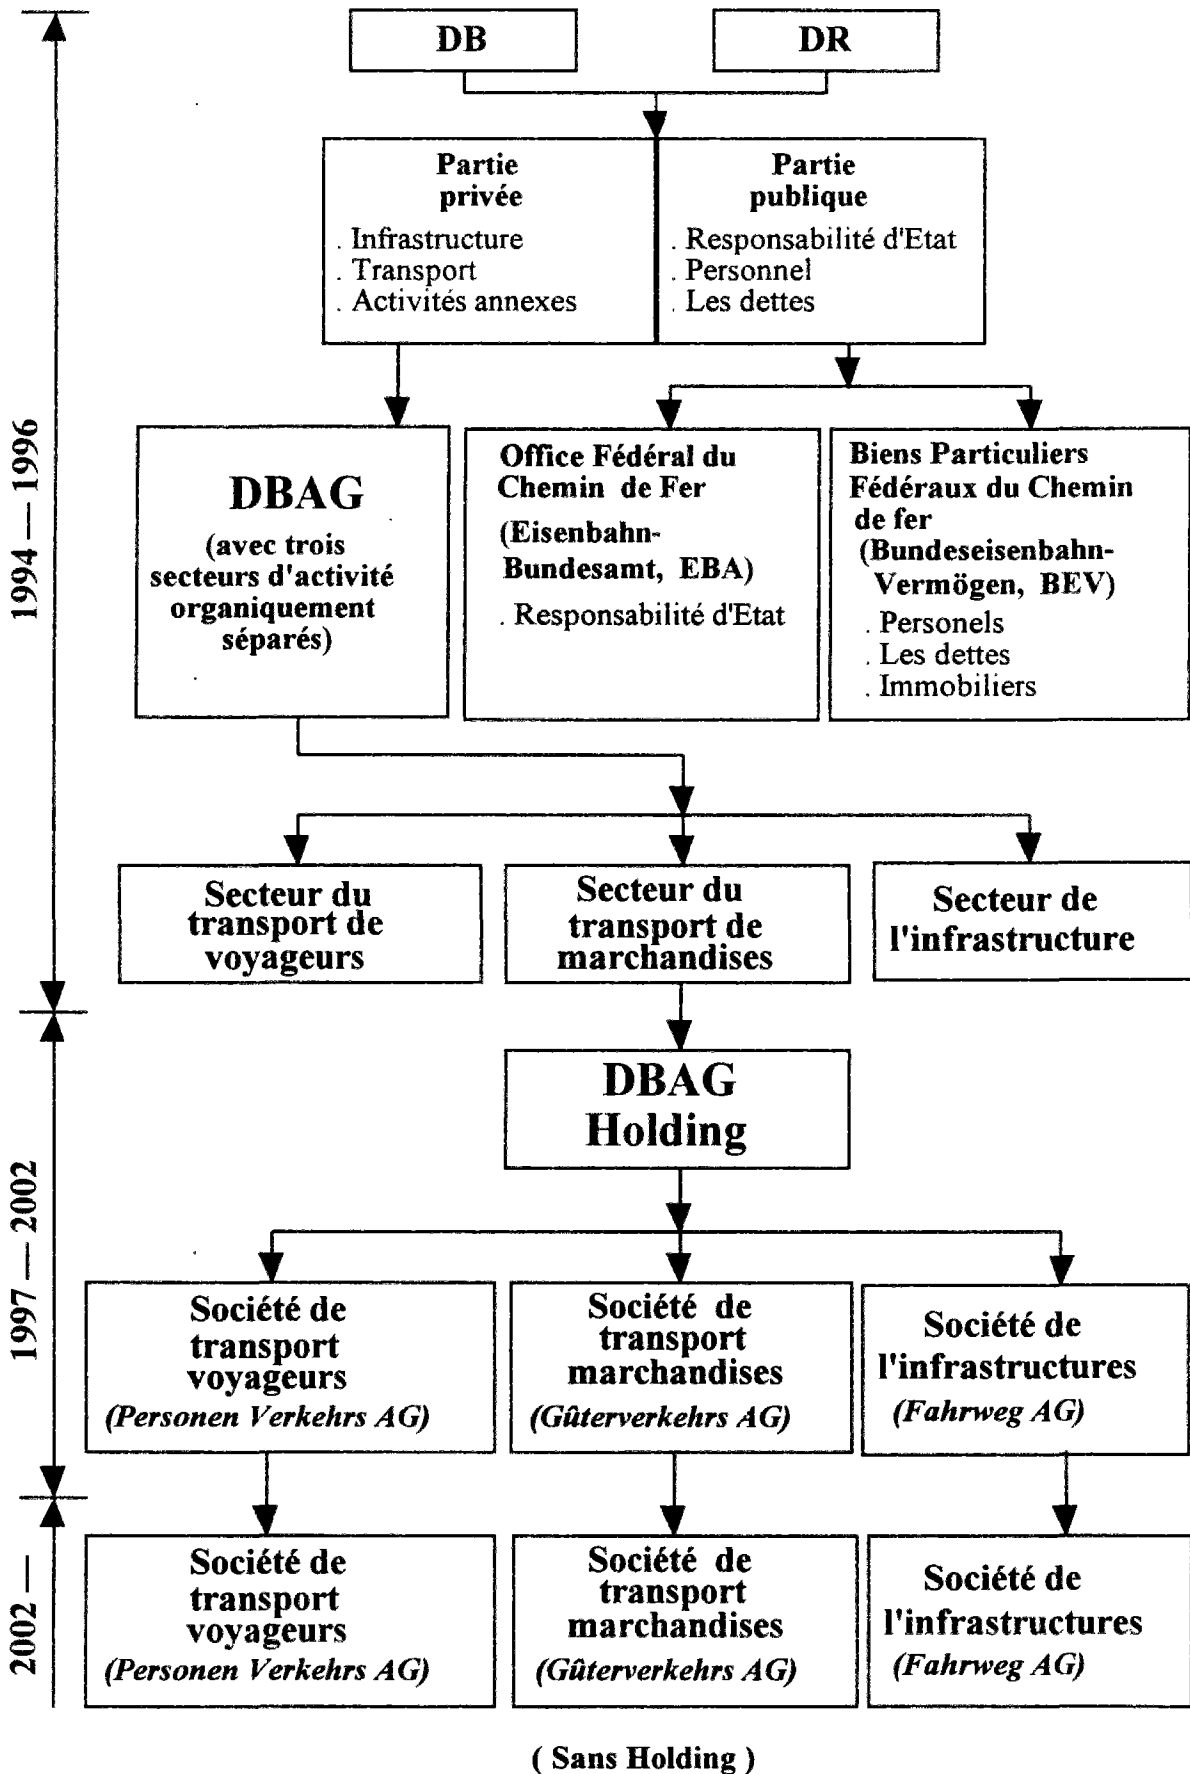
DB

DR

Partie privée
. Infrastructure
. Transport
. Activités annexes

Partie publique
. Responsabilité d'Etat
. Personnel
. Les dettes

1994 — 1996

DBAG
(avec trois secteurs d'activité organiquement séparés)

Office Fédéral du Chemin de Fer
(Eisenbahn-Bundesamt, EBA)
. Responsabilité d'Etat

Biens Particuliers Fédéraux du Chemin de fer
(Bundeseisenbahn-Vermögen, BEV)
. Personels
. Les dettes
. Immobiliers

Secteur du transport de voyageurs

Secteur du transport de marchandises

Secteur de l'infrastructure

1997 — 2002

DBAG Holding

Société de transport voyageurs
(Personen Verkehrs AG)

Société de transport marchandises
(Gûterverkehrs AG)

Société de l'infrastructures
(Fahrweg AG)

2002 —

Société de transport voyageurs
(Personen Verkehrs AG)

Société de transport marchandises
(Gûterverkehrs AG)

Société de l'infrastructures
(Fahrweg AG)

( Sans Holding )